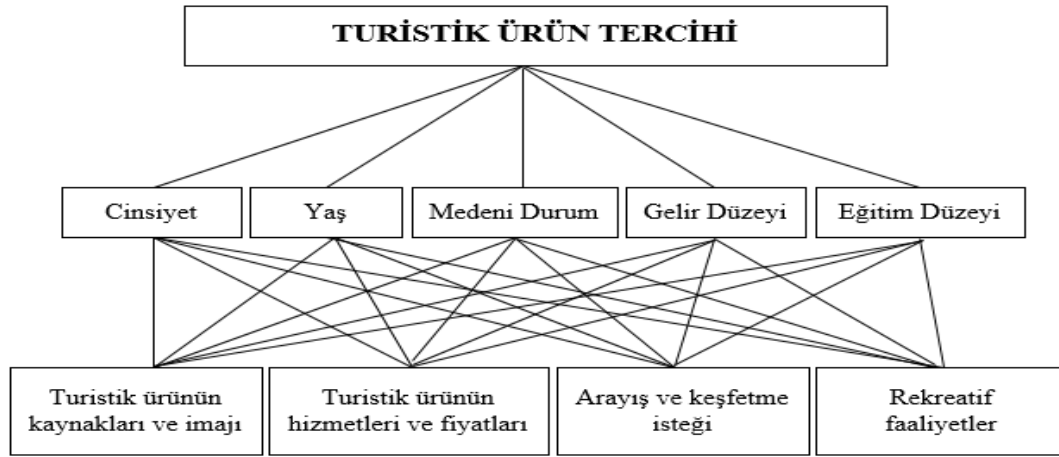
TURİSTİK ÜRÜN TERCİHİ

Cinsiyet

Yaş

Medeni Durum

Gelir Düzeyi

Eğitim Düzeyi

Turistik ürünün kaynakları ve imajı

Turistik ürünün hizmetleri ve fiyatları

Arayış ve keşfetme isteği

Rekreatif faaliyetler